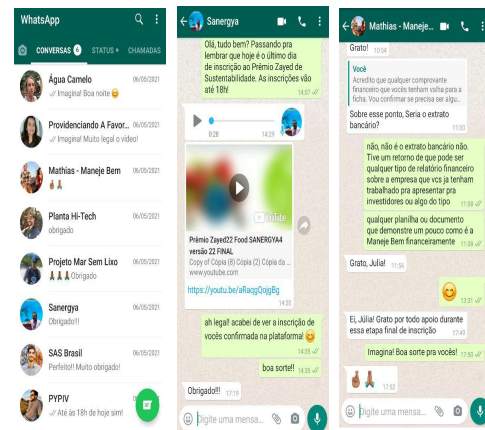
WhatsApp

CONVERSAS 6 STATUS CHAMADAS

Água Camelo 06/05/2021
Imagina! Boa noite😊

Providenciando A Favor... 06/05/2021
Imagina! Muito legal o vídeo!

Mathias - Maneje Bem 06/05/2021
🤞🏽🙏🏽

Planta Hi-Tech 06/05/2021
obrigado

Projeto Mar Sem Lixo 06/05/2021
🙏🏽🙏🏽🙏🏽 Obrigado

Sanergya 06/05/2021
Obrigado!!!

SAS Brasil 06/05/2021
Perfeito!! Muito obrigado!

PYPIV 06/05/2021
Até às 18h de hoje sim!

Sanergya

Olá, tudo bem? Passando pra lembrar que hoje é o último dia de inscrição ao Prêmio Zayed de Sustentabilidade. As inscrições vão até 18h!
14:27

0:28 14:29

YouTube
Prêmio Zayed22 Food SANERGYA4 versão 22 FINAL
Copy of Cópia (8) Cópia (2) Cópia (2) Cópia (2) Cópia...
www.youtube.com
https://youtu.be/aRaqQojgBg
14:30

ah legal! acabei de ver a inscrição de vocês confirmada na plataforma! 😊
14:35

boa sorte!!
14:35

Obrigado!!! 17:19

Digite uma mensa...

Mathias - Maneje...

Grato! 10:54

Você
Acredito que qualquer comprovante financeiro que vocês tenham valha para a ficha. Vou confirmar se precisa ser algu...

Sobre esse ponto, Seria o extrato bancário?
11:00

não, não é o extrato bancário não. Tive um retorno de que pode ser qualquer tipo de relatório financeiro sobre a empresa que vcs ja tenham trabalhado pra apresentar pra investidores ou algo do tipo
11:08

qualquer planilha ou documento que demonstre um pouco como é a Maneje Bem financeiramente
11:09

Grato, Julia! 11:56

😊 12:31

Ei, Júlia! Grato por todo apoio durante essa etapa final de inscrição 17:49

Imagina! Boa sorte pra vocês! 17:50

🤞🏽🙏🏽 17:50

Digite uma mensa...